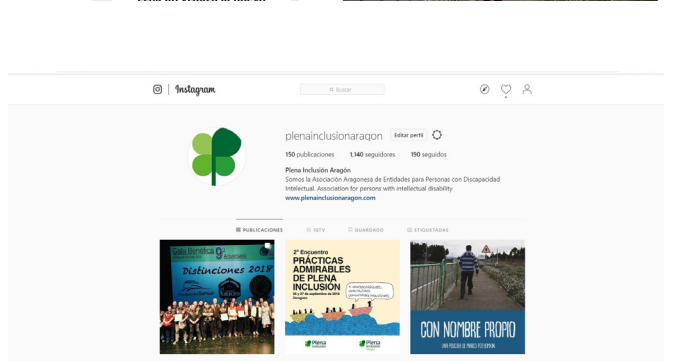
Instagram

Buscar

plenainclusionaragon Editar perfil

150 publicaciones 1.140 seguidores 190 seguidos

Plena Inclusión Aragón
Somos la Asociación Aragonesa de Entidades para Personas con Discapacidad Intelectual. Association for persons with intellectual disability
www.plenainclusionaragon.com

PUBLICACIONES IGTV GUARDADO ETIQUETADAS

Gala Benéfica 9º Aniversario
Distinciones 2018

2º Encuentro
PRÁCTICAS ADMIRABLES DE PLENA INCLUSIÓN
26 y 27 de septiembre de 2018
Zaragoza

Plena inclusión

CON NOMBRE PROPIO
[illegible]